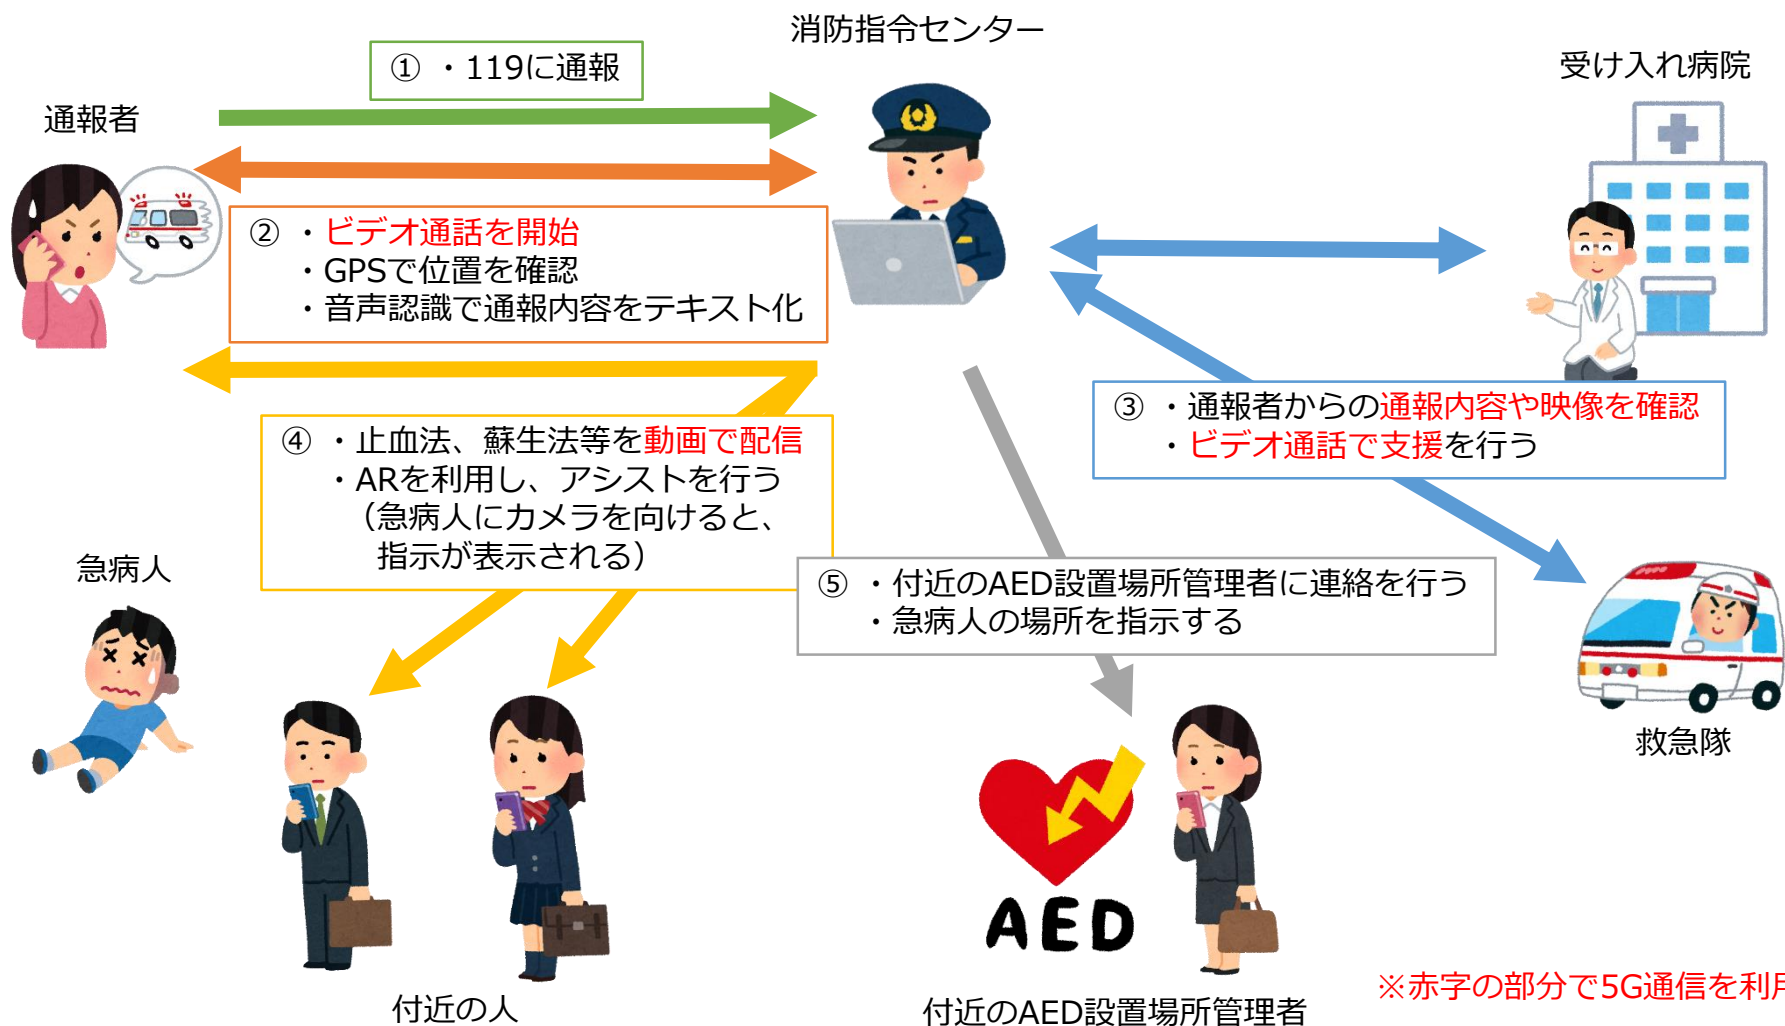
消防指令センター

① ・119に通報

受け入れ病院

通報者

② ・ビデオ通話を開始
・GPSで位置を確認
・音声認識で通報内容をテキスト化

③ ・通報者からの通報内容や映像を確認
・ビデオ通話で支援を行う

④ ・止血法、蘇生法等を動画で配信
・ARを利用し、アシストを行う
（急病人にカメラを向けると、指示が表示される）

急病人

⑤ ・付近のAED設置場所管理者に連絡を行う
・急病人の場所を指示する

救急隊

AED

付近の人

付近のAED設置場所管理者

※赤字の部分で5G通信を利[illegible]